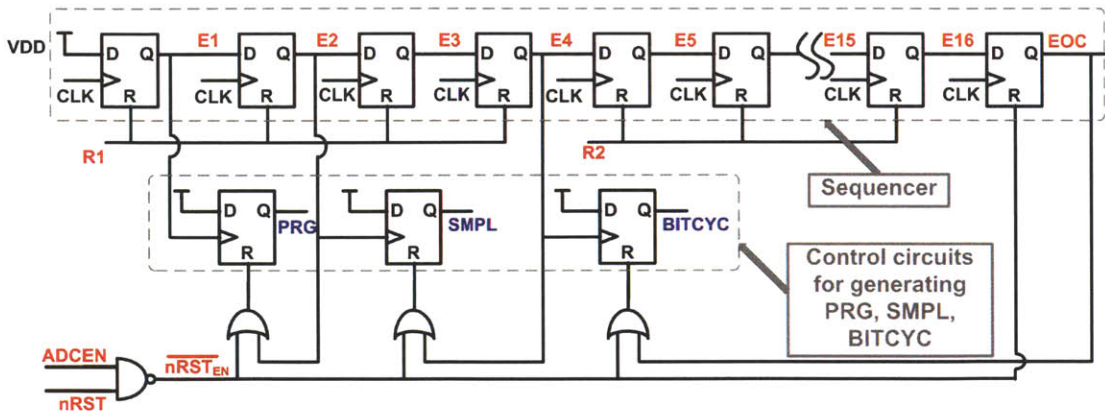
VDD
D Q
CLK R
E1
D Q
CLK R
E2
D Q
CLK R
E3
D Q
CLK R
E4
D Q
CLK R
E5
D Q
CLK R
E15
D Q
CLK R
E16
D Q
CLK R
EOC
R1
R2
Sequencer
D Q
R
PRG
D Q
R
SMPL
D Q
R
BITCYC
Control circuits for generating PRG, SMPL, BITCYC
ADCEN
nRST
$\overline{nRST_{EN}}$